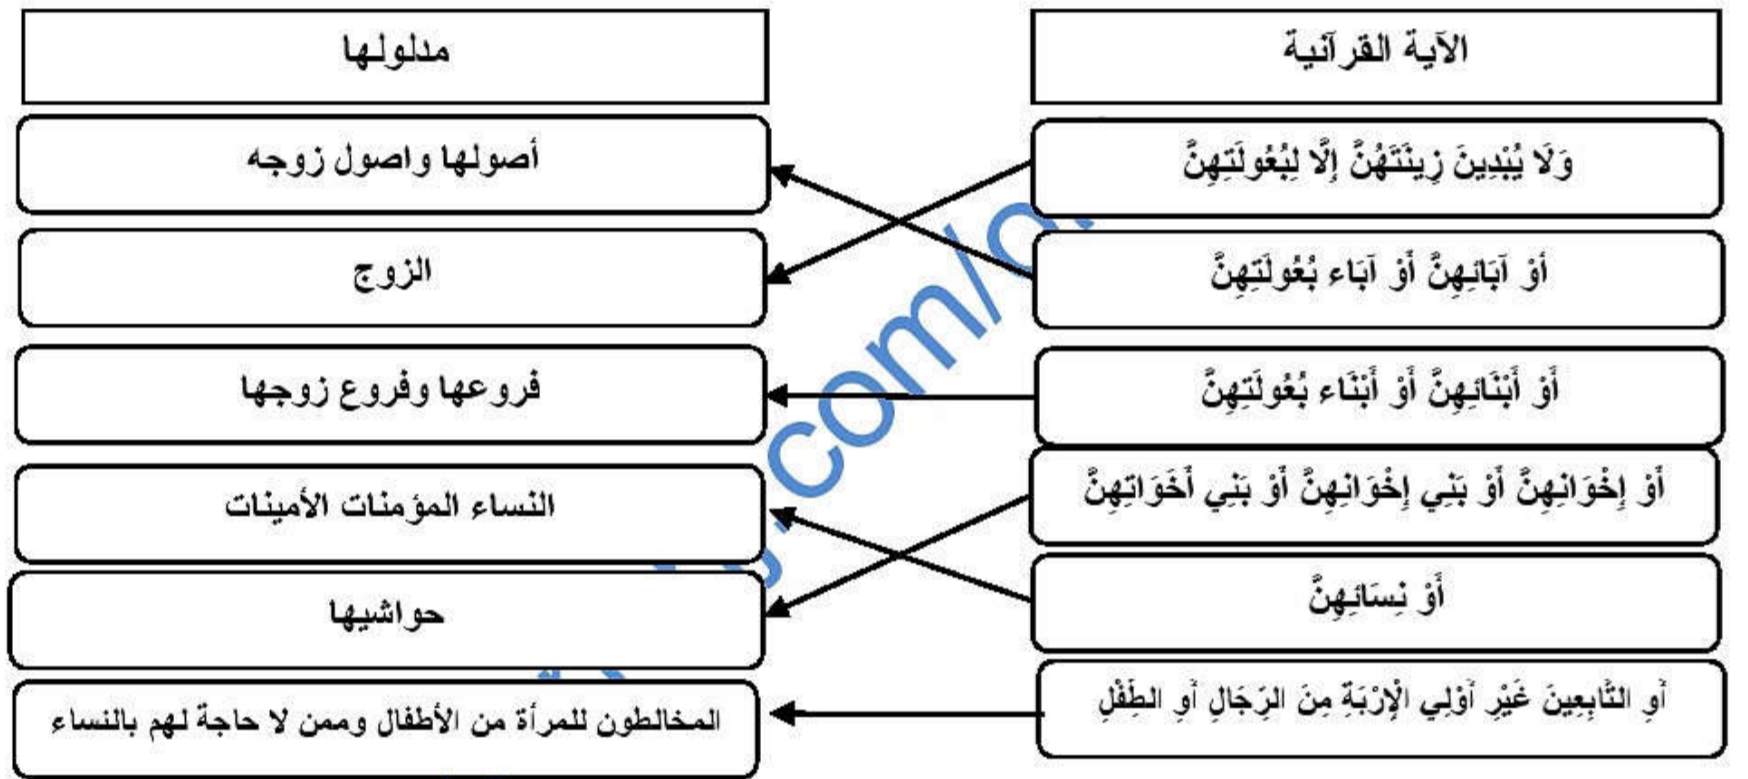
| الآية القرآنية | مدلولها |
|---|---|
| وَلَا يُبْدِينَ زِينَتَهُنَّ إِلَّا لِبُعُولَتِهِنَّ | أصولها واصول زوجه |
| أَوْ آبَائِهِنَّ أَوْ آبَاء بُعُولَتِهِنَّ | الزوج |
| أَوْ أَبْنَائِهِنَّ أَوْ أَبْنَاء بُعُولَتِهِنَّ | فروعها وفروع زوجها |
| أَوْ إِخْوَانِهِنَّ أَوْ بَنِي إِخْوَانِهِنَّ أَوْ بَنِي أَخَوَاتِهِنَّ | النساء المؤمنات الأمينات |
| أَوْ نِسَائِهِنَّ | حواشيها |
| أَوِ التَّابِعِينَ غَيْرِ أُوْلِي الْإِرْبَةِ مِنَ الرِّجَالِ أَوِ الطِّفْلِ | المخالطون للمرأة من الأطفال وممن لا حاجة لهم بالنساء |

com/